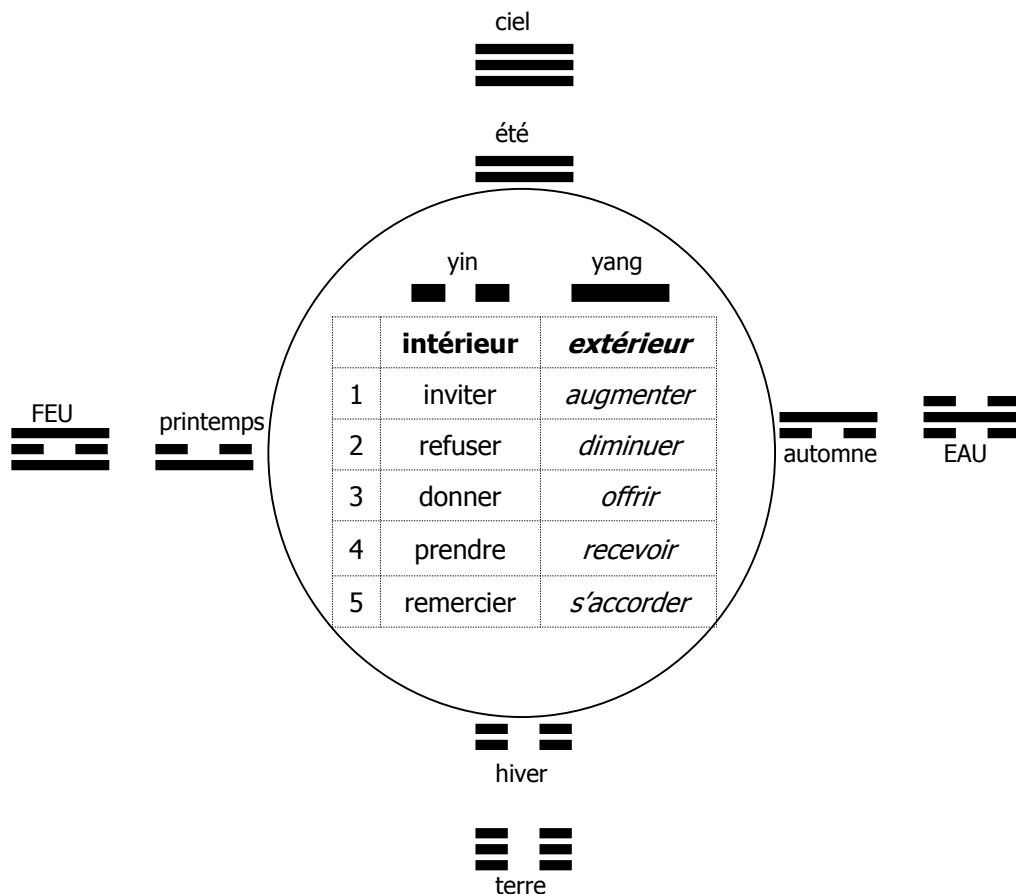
ciel

été

yin yang

| | **intérieur** | ***extérieur*** |
|---|---|---|
| 1 | inviter | *augmenter* |
| 2 | refuser | *diminuer* |
| 3 | donner | *offrir* |
| 4 | prendre | *recevoir* |
| 5 | remercier | *s'accorder* |

FEU

printemps

automne

EAU

hiver

terre